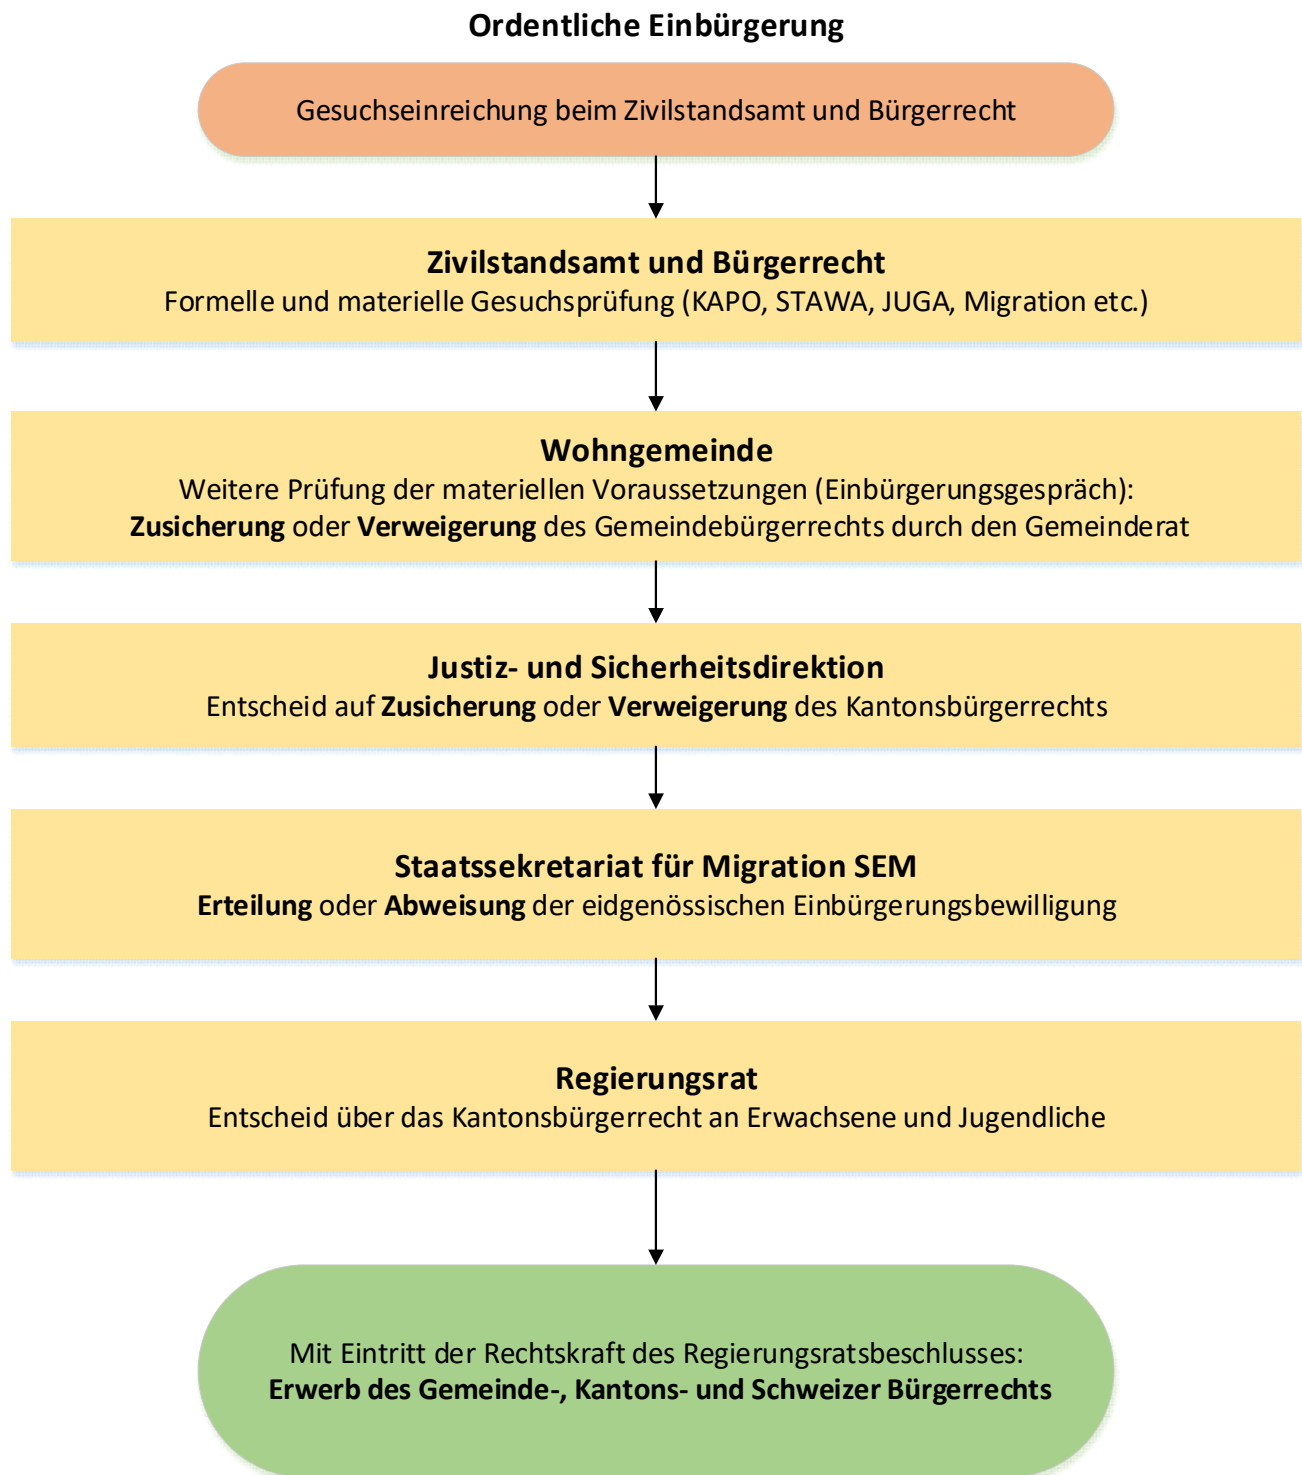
Ordentliche Einbürgerung

Gesuchseinreichung beim Zivilstandsamt und Bürgerrecht

Zivilstandsamt und Bürgerrecht
Formelle und materielle Gesuchsprüfung (KAPO, STAWA, JUGA, Migration etc.)

Wohngemeinde
Weitere Prüfung der materiellen Voraussetzungen (Einbürgerungsgespräch):
Zusicherung oder Verweigerung des Gemeindebürgerrechts durch den Gemeinderat

Justiz- und Sicherheitsdirektion
Entscheid auf Zusicherung oder Verweigerung des Kantonsbürgerrechts

Staatssekretariat für Migration SEM
Erteilung oder Abweisung der eidgenössischen Einbürgerungsbewilligung

Regierungsrat
Entscheid über das Kantonsbürgerrecht an Erwachsene und Jugendliche

Mit Eintritt der Rechtskraft des Regierungsratsbeschlusses:
Erwerb des Gemeinde-, Kantons- und Schweizer Bürgerrechts